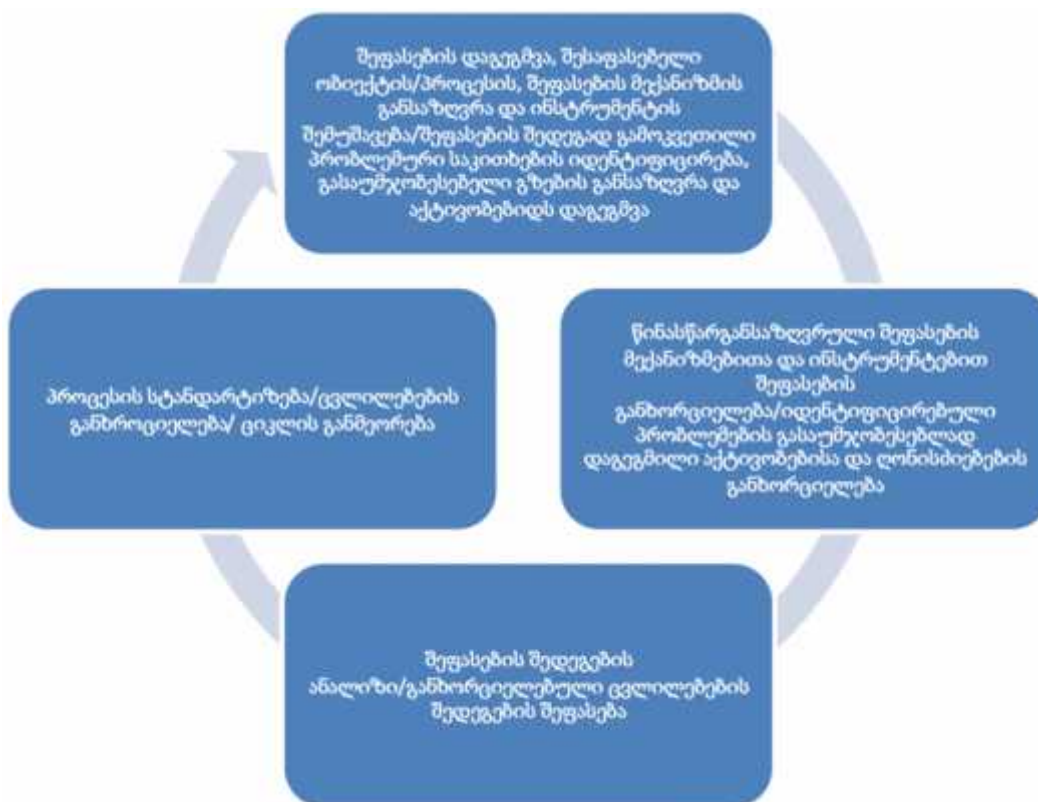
შეფასების დაგეგმვა, შესაფასებელი ობიექტის/პროცესის, შეფასების მექანიზმის განსაზღვრა და ინსტრუმენტის შემუშავება/შეფასების შედეგად გამოკვეთილი პრობლემური საკითხების იდენტიფიცირება, გასაუმჯობესებელი გზების განსაზღვრა და აქტივობებიდს დაგეგმვა

წინასწარგანსაზღვრული შეფასების მექანიზმებითა და ინსტრუმენტებით შეფასების განხორციელება/იდენტიფიცირებული პრობლემების გასაუმჯობესებლად დაგეგმილი აქტივობებისა და ღონისძიებების განხორციელება

შეფასების შედეგების ანალიზი/განხორციელებული ცვლილებების შედეგების შეფასება

პროცესის სტანდარტიზება/ცვლილებების განხროციელება/ ციკლის განმეორება